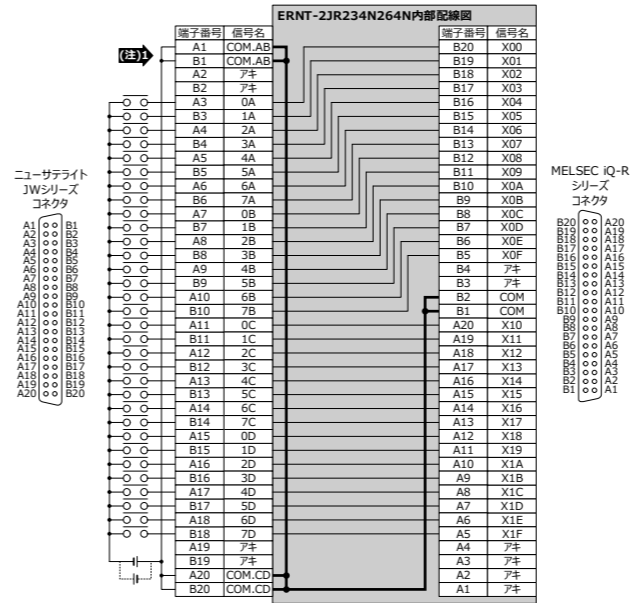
ERNT-2JR234N264N内部配線図

(注)1

| 端子番号 | 信号名 |
|---|---|
| A1 | COM.AB |
| B1 | COM.AB |
| A2 | アキ |
| B2 | アキ |
| A3 | 0A |
| B3 | 1A |
| A4 | 2A |
| B4 | 3A |
| A5 | 4A |
| B5 | 5A |
| A6 | 6A |
| B6 | 7A |
| A7 | 0B |
| B7 | 1B |
| A8 | 2B |
| B8 | 3B |
| A9 | 4B |
| B9 | 5B |
| A10 | 6B |
| B10 | 7B |
| A11 | 0C |
| B11 | 1C |
| A12 | 2C |
| B12 | 3C |
| A13 | 4C |
| B13 | 5C |
| A14 | 6C |
| B14 | 7C |
| A15 | 0D |
| B15 | 1D |
| A16 | 2D |
| B16 | 3D |
| A17 | 4D |
| B17 | 5D |
| A18 | 6D |
| B18 | 7D |
| A19 | アキ |
| B19 | アキ |
| A20 | COM.CD |
| B20 | COM.CD |

| 端子番号 | 信号名 |
|---|---|
| B20 | X00 |
| B19 | X01 |
| B18 | X02 |
| B17 | X03 |
| B16 | X04 |
| B15 | X05 |
| B14 | X06 |
| B13 | X07 |
| B12 | X08 |
| B11 | X09 |
| B10 | X0A |
| B9 | X0B |
| B8 | X0C |
| B7 | X0D |
| B6 | X0E |
| B5 | X0F |
| B4 | アキ |
| B3 | アキ |
| B2 | COM |
| B1 | COM |
| A20 | X10 |
| A19 | X11 |
| A18 | X12 |
| A17 | X13 |
| A16 | X14 |
| A15 | X15 |
| A14 | X16 |
| A13 | X17 |
| A12 | X18 |
| A11 | X19 |
| A10 | X1A |
| A9 | X1B |
| A8 | X1C |
| A7 | X1D |
| A6 | X1E |
| A5 | X1F |
| A4 | アキ |
| A3 | アキ |
| A2 | アキ |
| A1 | アキ |

ニューサテライト JWシリーズ コネクタ

A1 B1 A2 B2 A3 B3 A4 B4 A5 B5 A6 B6 A7 B7 A8 B8 A9 B9 A10 B10 A11 B11 A12 B12 A13 B13 A14 B14 A15 B15 A16 B16 A17 B17 A18 B18 A19 B19 A20 B20

MELSEC iQ-R シリーズ コネクタ

B20 A20 B19 A19 B18 A18 B17 A17 B16 A16 B15 A15 B14 A14 B13 A13 B12 A12 B11 A11 B10 A10 B9 A9 B8 A8 B7 A7 B6 A6 B5 A5 B4 A4 B3 A3 B2 A2 B1 A1